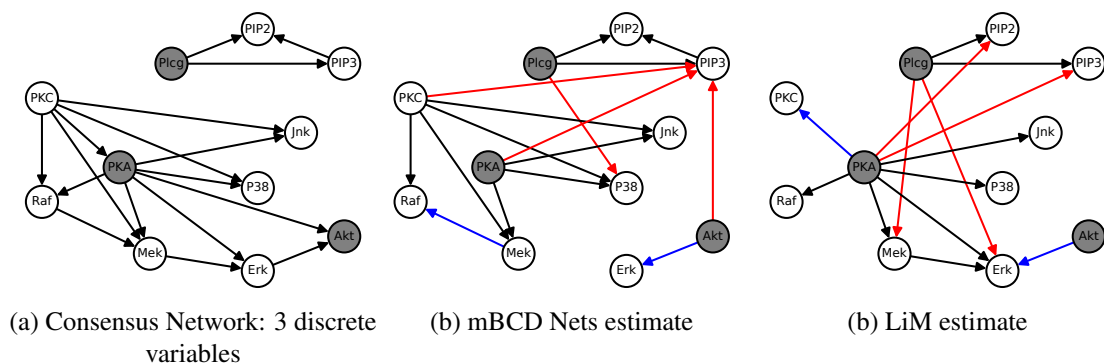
PIP2
Plcg
PIP3
PKC
Jnk
PKA
P38
Raf
Mek
Erk
Akt

PIP2
Plcg
PIP3
PKC
Jnk
PKA
P38
Raf
Mek
Akt
Erk

PIP2
Plcg
PIP3
PKC
Jnk
PKA
P38
Raf
Mek
Erk
Akt

(a) Consensus Network: 3 discrete variables

(b) mBCD Nets estimate

(b) LiM estimate